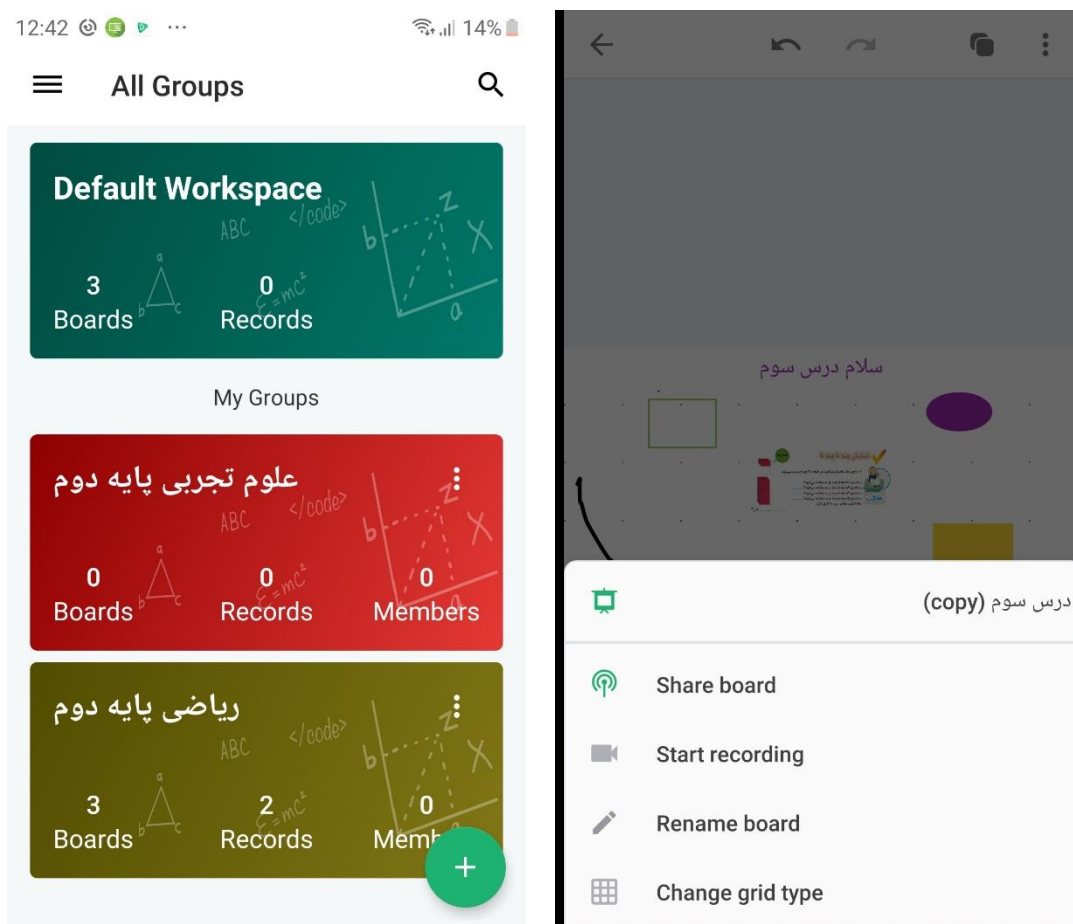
12:42 ··· 14%

All Groups

Default Workspace

ABC </code> $E=mc^2$

3 Boards

0 Records

My Groups

علوم تجربی پایه دوم

0 Boards

0 Records

0 Members

ریاضی پایه دوم

3 Boards

2 Records

0 Memb

+

سلام درس سوم

درس سوم (copy)

Share board

Start recording

Rename board

Change grid type